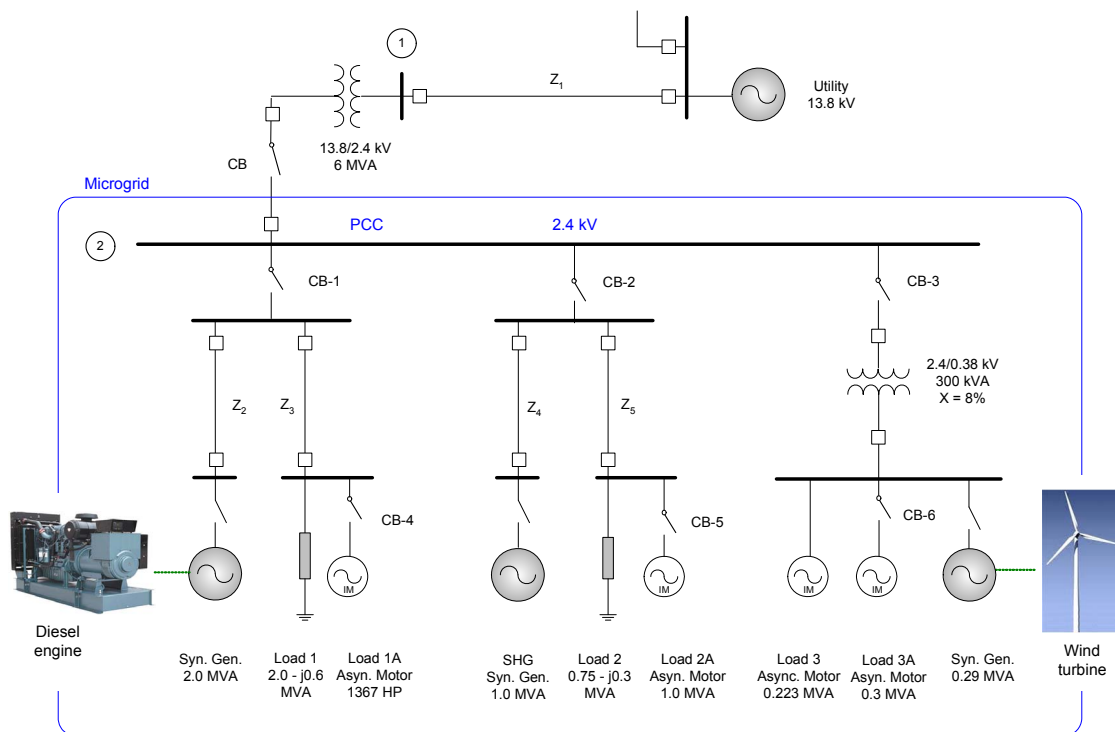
1

$Z_1$

Utility
13.8 kV

13.8/2.4 kV
6 MVA

CB

Microgrid

2

PCC

2.4 kV

CB-1

CB-2

CB-3

$Z_2$

$Z_3$

$Z_4$

$Z_5$

2.4/0.38 kV
300 kVA
X = 8%

CB-4

CB-5

CB-6

IM

IM

IM

IM

Diesel engine

Syn. Gen.
2.0 MVA

Load 1
2.0 - j0.6
MVA

Load 1A
Asyn. Motor
1367 HP

SHG
Syn. Gen.
1.0 MVA

Load 2
0.75 - j0.3
MVA

Load 2A
Asyn. Motor
1.0 MVA

Load 3
Async. Motor
0.223 MVA

Load 3A
Asyn. Motor
0.3 MVA

Syn. Gen.
0.29 MVA

Wind turbine